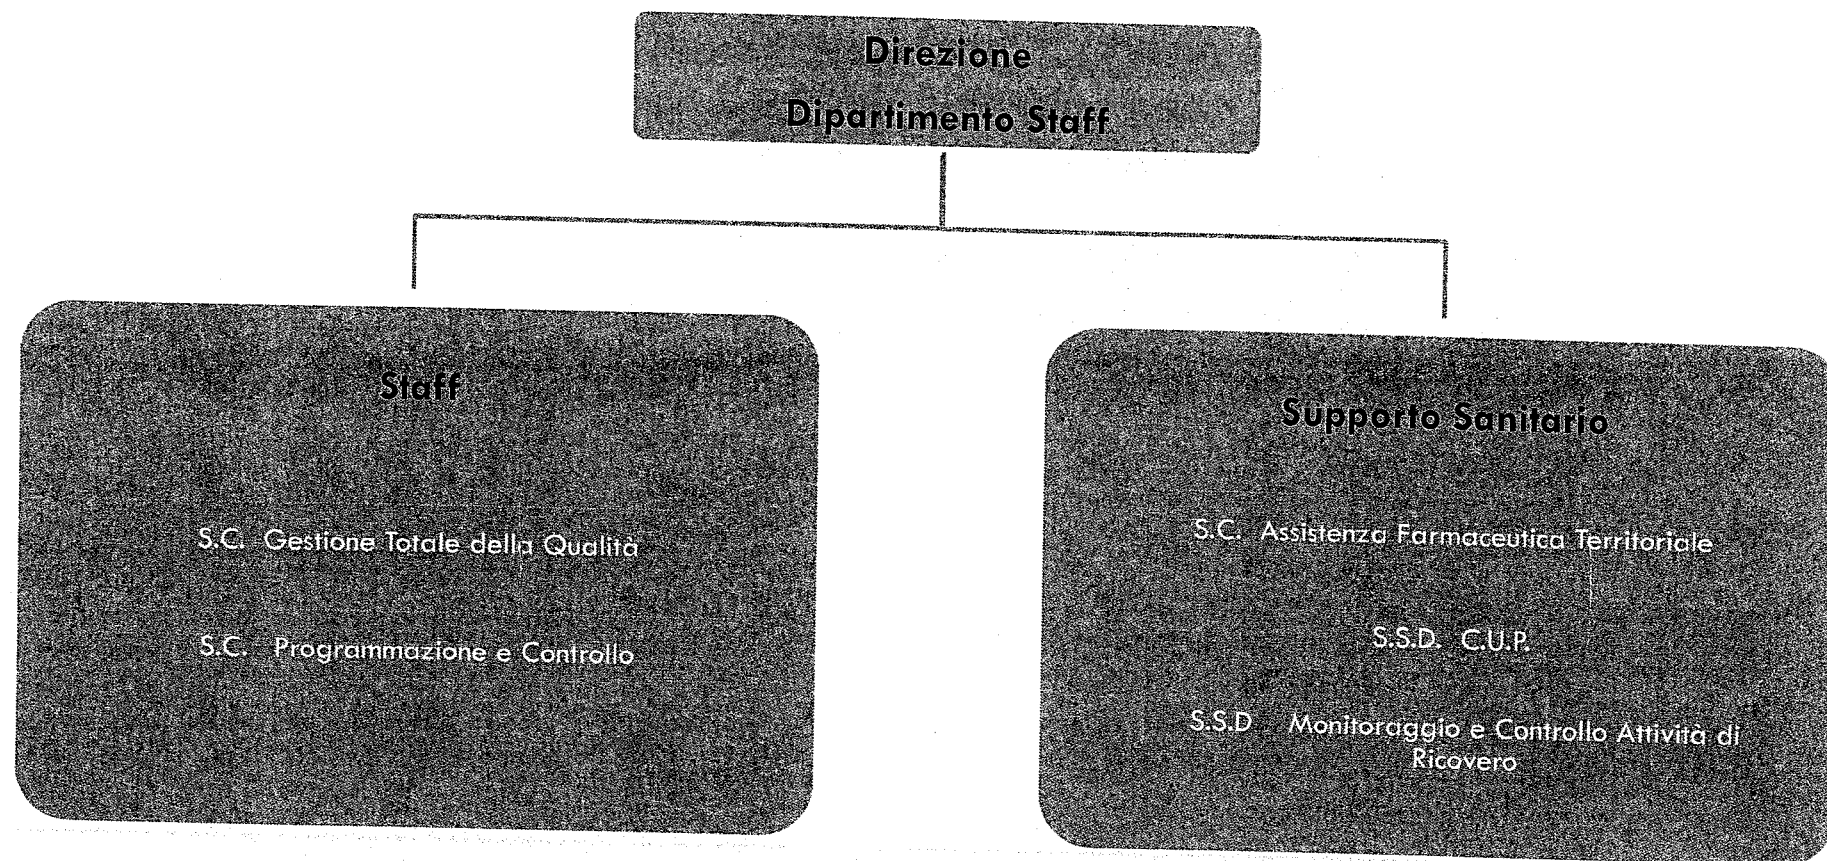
Direzione
Dipartimento Staff

Staff

S.C. Gestione Totale della Qualità

S.C. Programmazione e Controllo

Supporto Sanitario

S.C. Assistenza Farmaceutica Territoriale

S.S.D. C.U.P.

S.S.D Monitoraggio e Controllo Attività di Ricovero